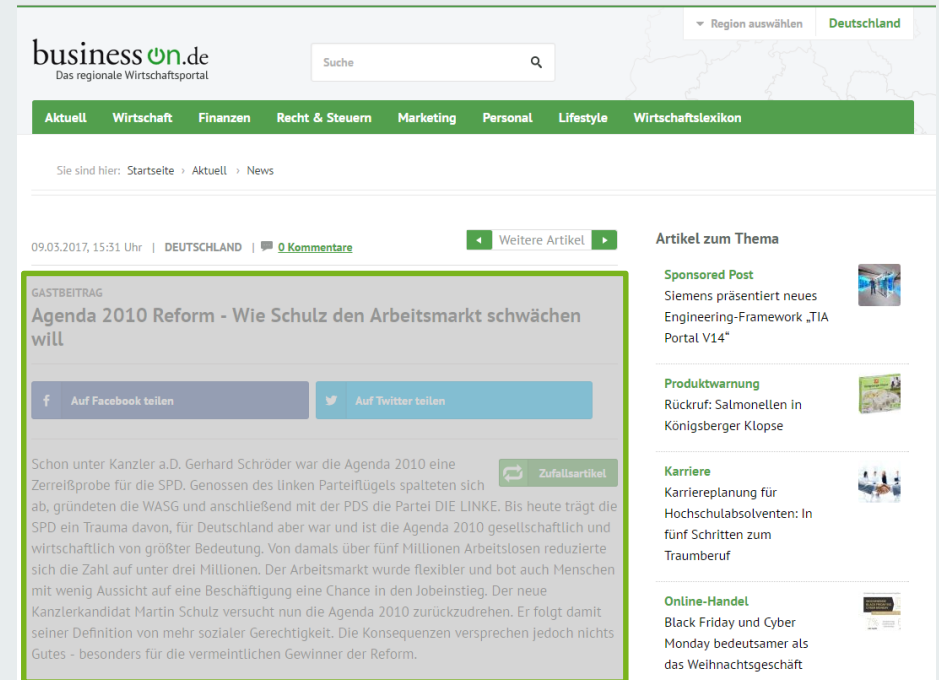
Region auswählen | Deutschland

business on.de
Das regionale Wirtschaftsportal

Suche

Aktuell | Wirtschaft | Finanzen | Recht & Steuern | Marketing | Personal | Lifestyle | Wirtschaftslexikon

Sie sind hier: Startseite › Aktuell › News

09.03.2017, 15:31 Uhr | DEUTSCHLAND | 0 Kommentare

Weitere Artikel

GASTBEITRAG
Agenda 2010 Reform - Wie Schulz den Arbeitsmarkt schwächen will

Auf Facebook teilen
Auf Twitter teilen

Zufallsartikel

Schon unter Kanzler a.D. Gerhard Schröder war die Agenda 2010 eine Zerreißprobe für die SPD. Genossen des linken Parteiflügels spalteten sich ab, gründeten die WASG und anschließend mit der PDS die Partei DIE LINKE. Bis heute trägt die SPD ein Trauma davon, für Deutschland aber war und ist die Agenda 2010 gesellschaftlich und wirtschaftlich von größter Bedeutung. Von damals über fünf Millionen Arbeitslosen reduzierte sich die Zahl auf unter drei Millionen. Der Arbeitsmarkt wurde flexibler und bot auch Menschen mit wenig Aussicht auf eine Beschäftigung eine Chance in den Jobeinstieg. Der neue Kanzlerkandidat Martin Schulz versucht nun die Agenda 2010 zurückzudrehen. Er folgt damit seiner Definition von mehr sozialer Gerechtigkeit. Die Konsequenzen versprechen jedoch nichts Gutes - besonders für die vermeintlichen Gewinner der Reform.

Artikel zum Thema

Sponsored Post
Siemens präsentiert neues Engineering-Framework „TIA Portal V14“

Produktwarnung
Rückruf: Salmonellen in Königsberger Klopse

Karriere
Karriereplanung für Hochschulabsolventen: In fünf Schritten zum Traumberuf

Online-Handel
Black Friday und Cyber Monday bedeutsamer als das Weihnachtsgeschäft